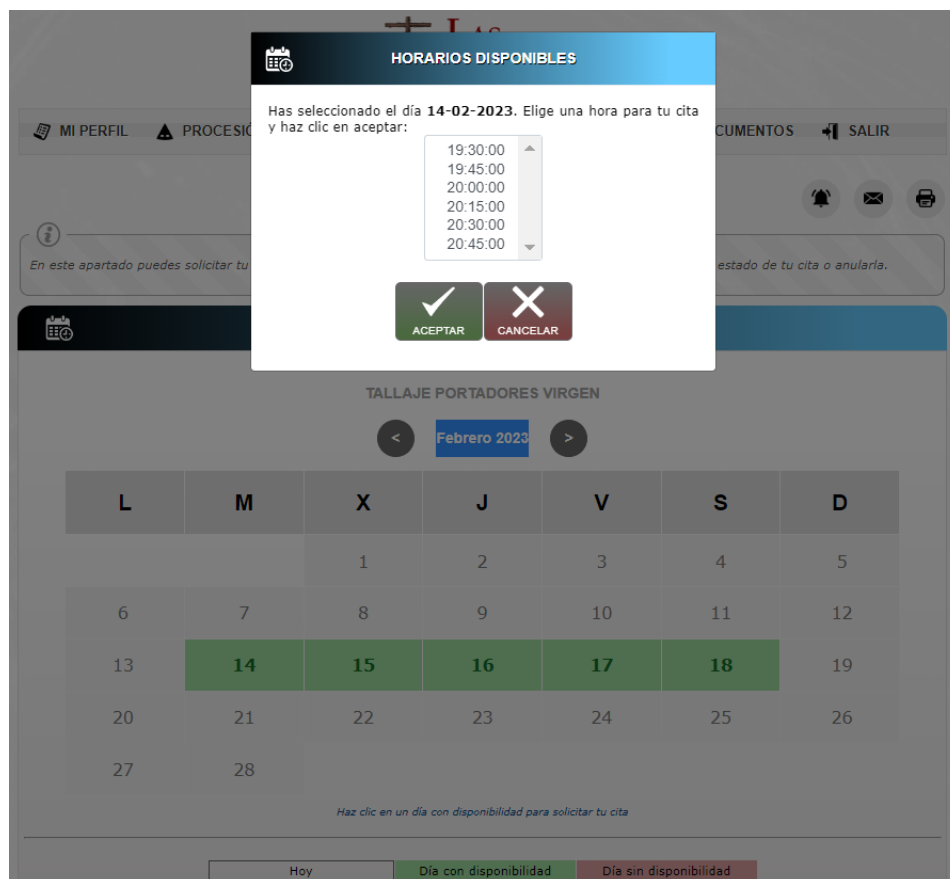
HORARIOS DISPONIBLES

Has seleccionado el día **14-02-2023**. Elige una hora para tu cita y haz clic en aceptar:

19:30:00
19:45:00
20:00:00
20:15:00
20:30:00
20:45:00

ACEPTAR
CANCELAR

MI PERFIL
PROCESIÓ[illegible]
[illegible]CUMENTOS
SALIR

En este apartado puedes solicitar tu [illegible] estado de tu cita o anularla.

TALLAJE PORTADORES VIRGEN

<
Febrero 2023
>

| L | M | X | J | V | S | D |
|---|---|---|---|---|---|---|
| | | 1 | 2 | 3 | 4 | 5 |
| 6 | 7 | 8 | 9 | 10 | 11 | 12 |
| 13 | 14 | 15 | 16 | 17 | 18 | 19 |
| 20 | 21 | 22 | 23 | 24 | 25 | 26 |
| 27 | 28 | | | | | |

Haz clic en un día con disponibilidad para solicitar tu cita

Hoy
Día con disponibilidad
Día sin disponibilidad